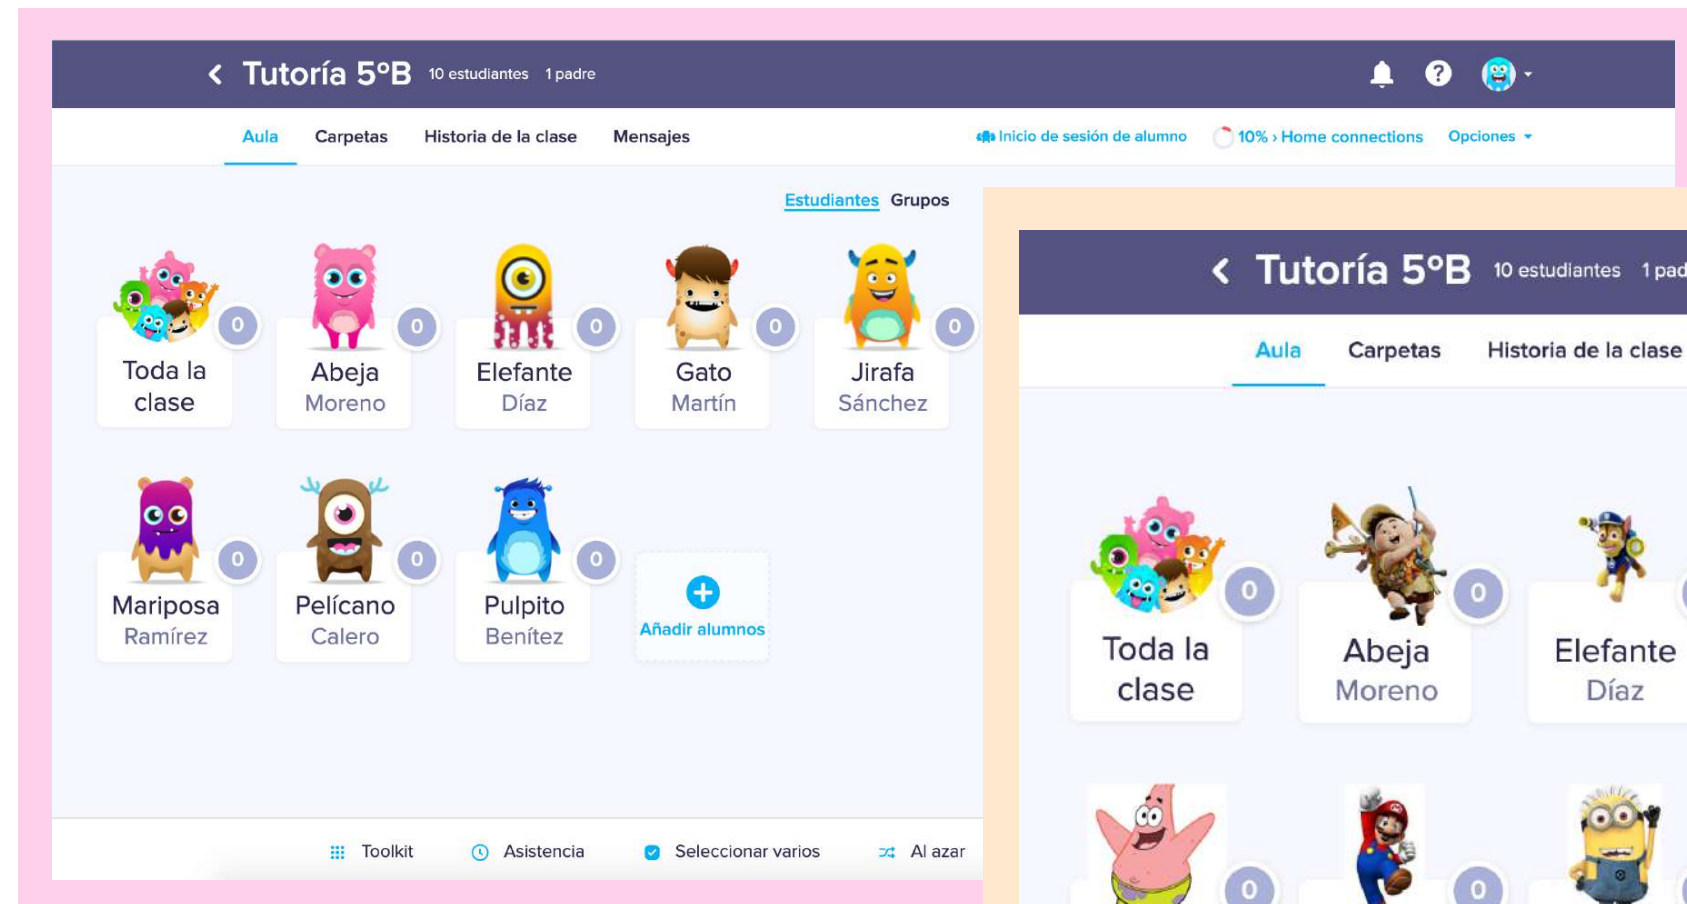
Tutoría 5ºB 10 estudiantes 1 padre

Aula Carpetas Historia de la clase Mensajes

Inicio de sesión de alumno 10% › Home connections Opciones

Estudiantes Grupos

0 Toda la clase
0 Abeja Moreno
0 Elefante Díaz
0 Gato Martín
0 Jirafa Sánchez
0 Mariposa Ramírez
0 Pelícano Calero
0 Pulpito Benítez
Añadir alumnos

Toolkit Asistencia Seleccionar varios Al azar

Tutoría 5ºB 10 estudiantes 1 pad

Aula Carpetas Historia de la clase

0 Toda la clase
0 Abeja Moreno
Elefante Díaz
0
0